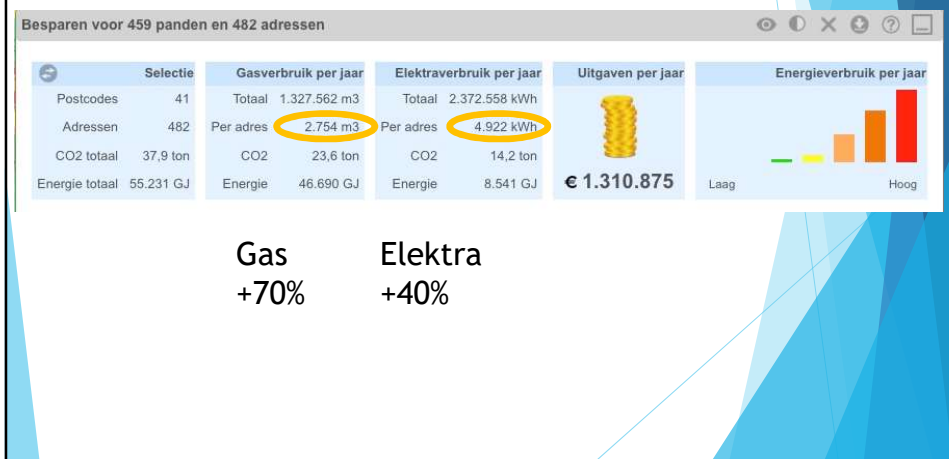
Besparen voor 459 panden en 482 adressen

| | Selectie |
|---|---|
| Postcodes | 41 |
| Adressen | 482 |
| CO2 totaal | 37,9 ton |
| Energie totaal | 55.231 GJ |

| Gasverbruik per jaar | |
|---|---|
| Totaal | 1.327.562 m3 |
| Per adres | 2.754 m3 |
| CO2 | 23,6 ton |
| Energie | 46.690 GJ |

| Elektraverbruik per jaar | |
|---|---|
| Totaal | 2.372.558 kWh |
| Per adres | 4.922 kWh |
| CO2 | 14,2 ton |
| Energie | 8.541 GJ |

Uitgaven per jaar

€ 1.310.875

Energieverbruik per jaar

Laag Hoog

Gas
+70%

Elektra
+40%